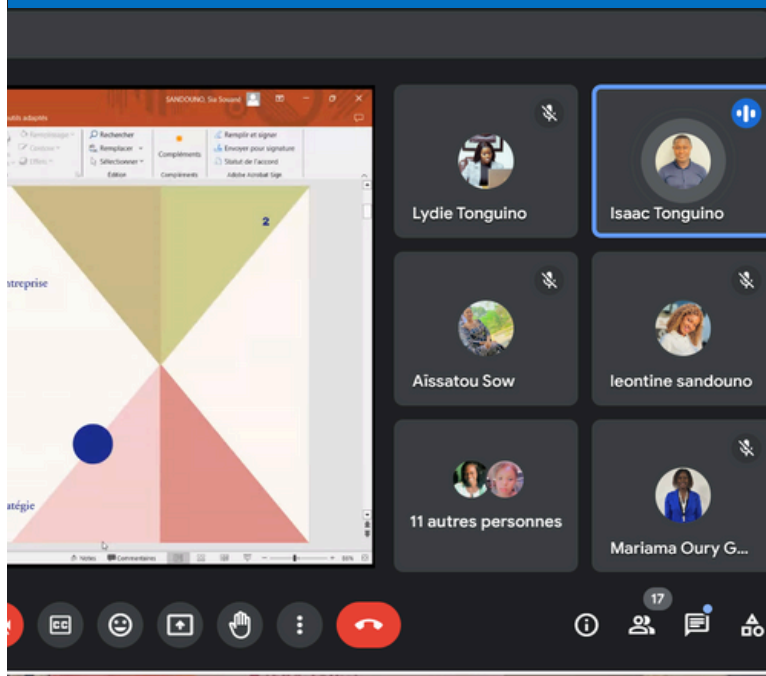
SANDOUNO, Sia Sovand

outils adaptés

Rechercher
Remplacer
Sélectionner
Édition

Compléments
Compléments

Remplir et signer
Envoyer pour signature
Statut de l'accord
Adobe Acrobat Sign

2

ntreprise

atégie

Notes Commentaires 80%

Lydie Tonguino

Isaac Tonguino

Aïssatou Sow

leontine sandouno

11 autres personnes

Mariama Oury G...

17